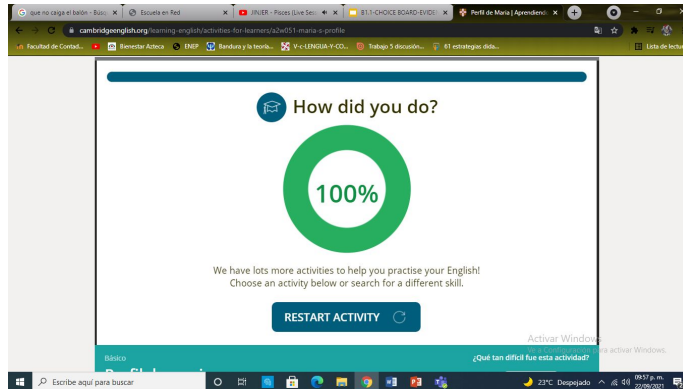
que no caiga el balón - Búsq ×
Escuela en Red ×
JINJER - Pisces (Live Ses ×
S1.1-CHOICE BOARD-EVID ×
Perfil de María | Aprendiend ×
cambridgeenglish.org/learning-english/activities-for-learners/a2w051-maria-s-profile
Facultad de Contad...
Bienestar Azteca
ENEP
Bandura y la teoría...
V-c-LENGUA-Y-CO...
Trabajo 5 discusión...
61 estrategias dida...
Lista de lectura

How did you do?

100%

We have lots more activities to help you practise your English! Choose an activity below or search for a different skill.

RESTART ACTIVITY

Activar Windows
Ve a Configuración para activar Windows.

Básico
Perfil de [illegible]
¿Qué tan difícil fue esta actividad?

Escribe aquí para buscar
23°C Despejado
09:57 p. m.
22/09/2021